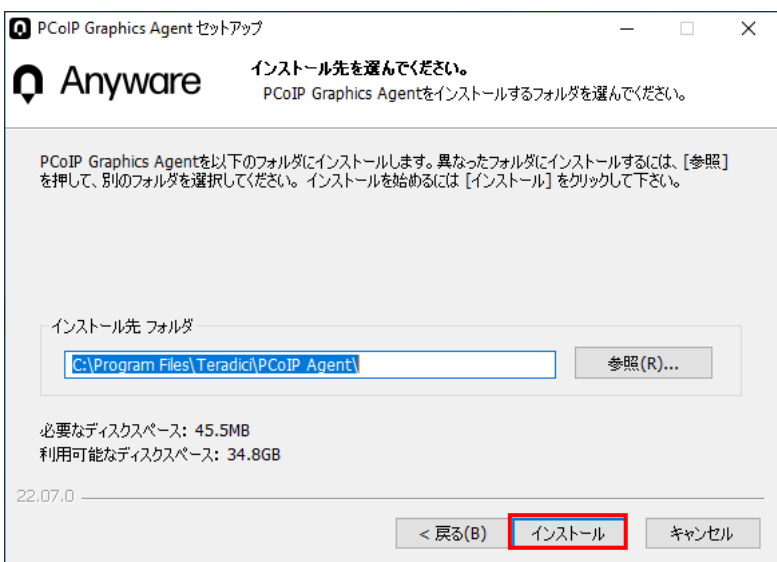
PCoIP Graphics Agent セットアップ

Anyware

インストール先を選んでください。

PCoIP Graphics Agentをインストールするフォルダを選んでください。

PCoIP Graphics Agentを以下のフォルダにインストールします。異なったフォルダにインストールするには、[参照]を押して、別のフォルダを選択してください。インストールを始めるには [インストール] をクリックして下さい。

インストール先 フォルダ

C:\Program Files\Teradici\PCoIP Agent\

参照(R)...

必要なディスクスペース: 45.5MB
利用可能なディスクスペース: 34.8GB

22.07.0

< 戻る(B)

インストール

キャンセル